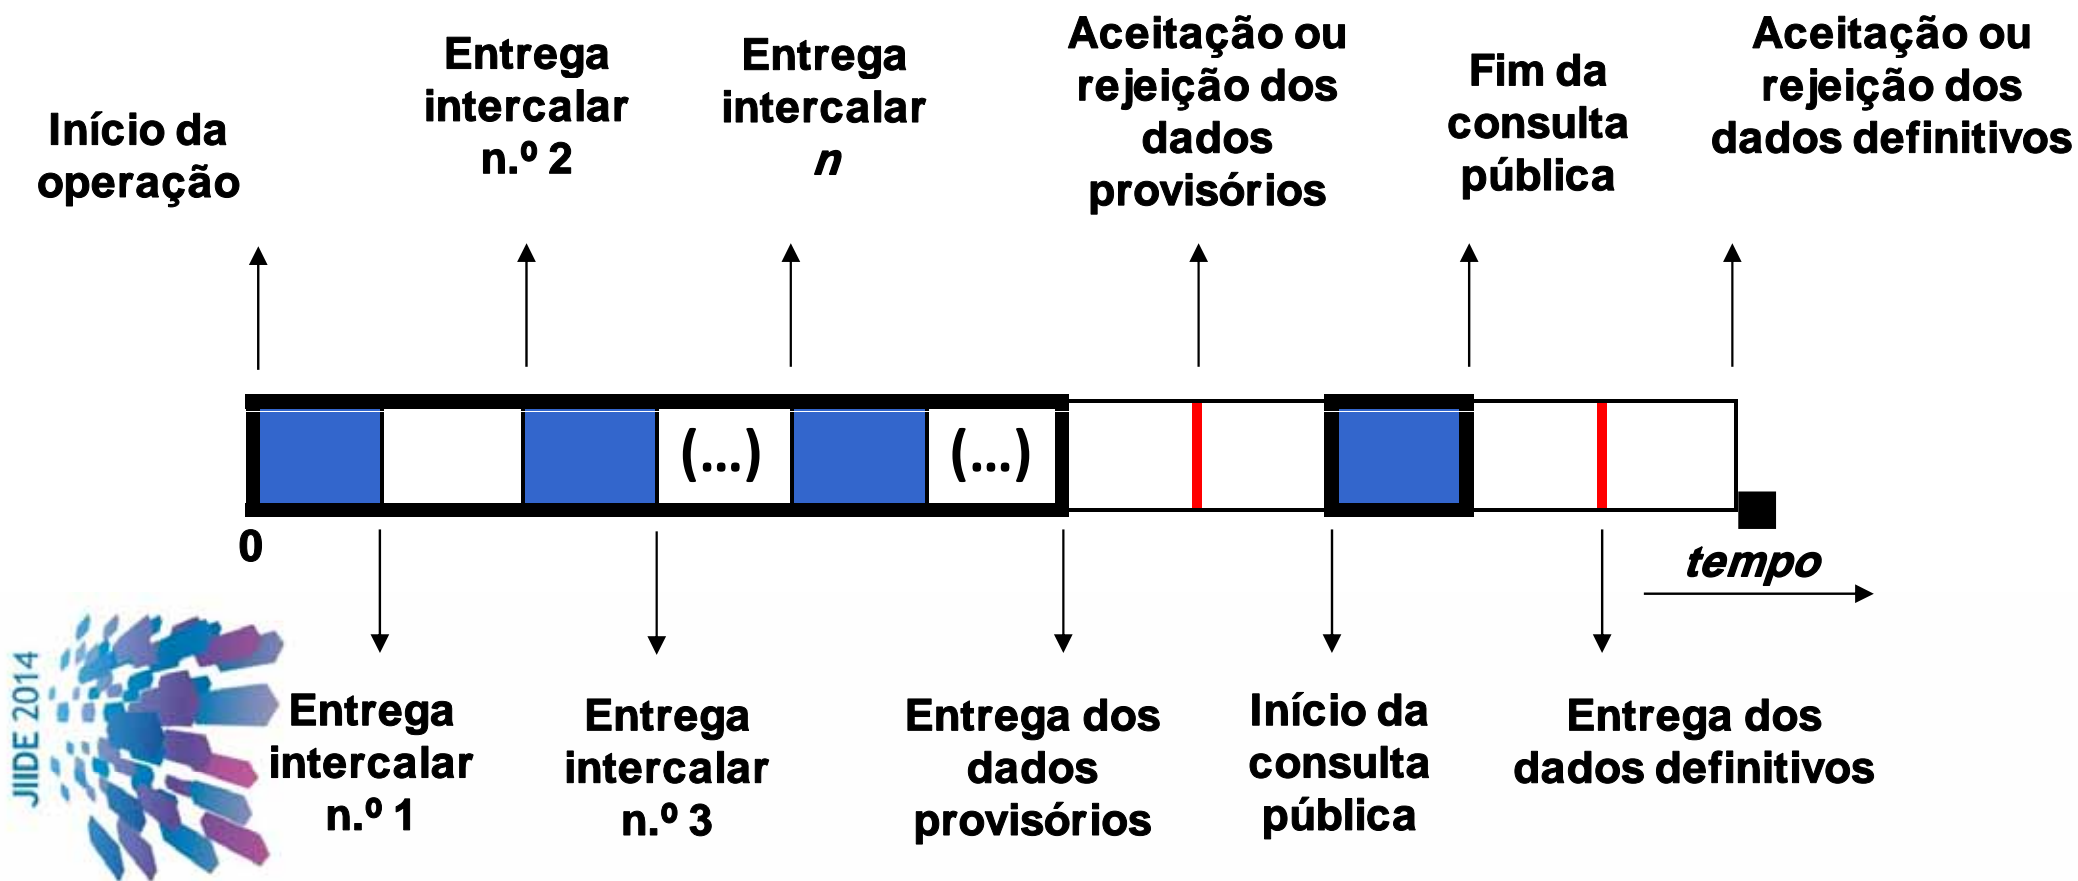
Início da operação

Entrega intercalar n.º 2

Entrega intercalar *n*

Aceitação ou rejeição dos dados provisórios

Fim da consulta pública

Aceitação ou rejeição dos dados definitivos

(...)

(...)

0

*tempo*

JIIDE 2014

Entrega intercalar n.º 1

Entrega intercalar n.º 3

Entrega dos dados provisórios

Início da consulta pública

Entrega dos dados definitivos